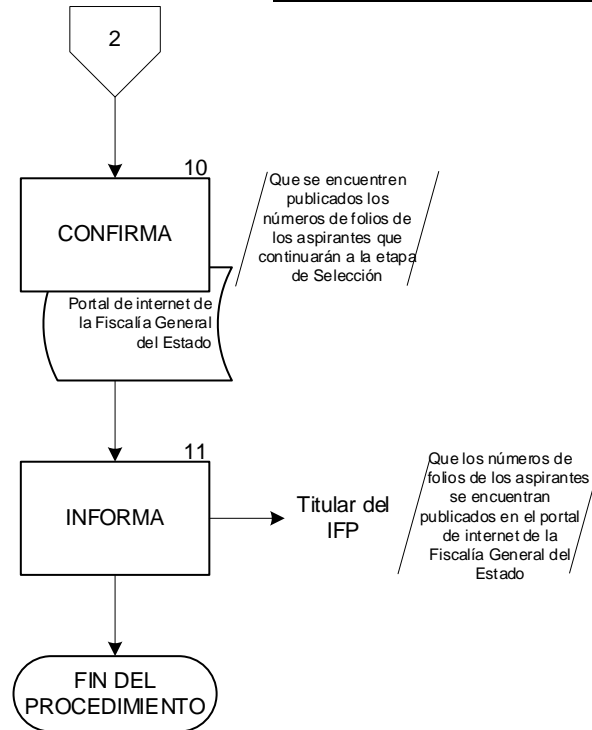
2

10

CONFIRMA

Que se encuentren publicados los números de folios de los aspirantes que continuarán a la etapa de Selección

Portal de internet de la Fiscalía General del Estado

11

INFORMA

Titular del IFP

Que los números de folios de los aspirantes se encuentran publicados en el portal de internet de la Fiscalía General del Estado

FIN DEL PROCEDIMIENTO